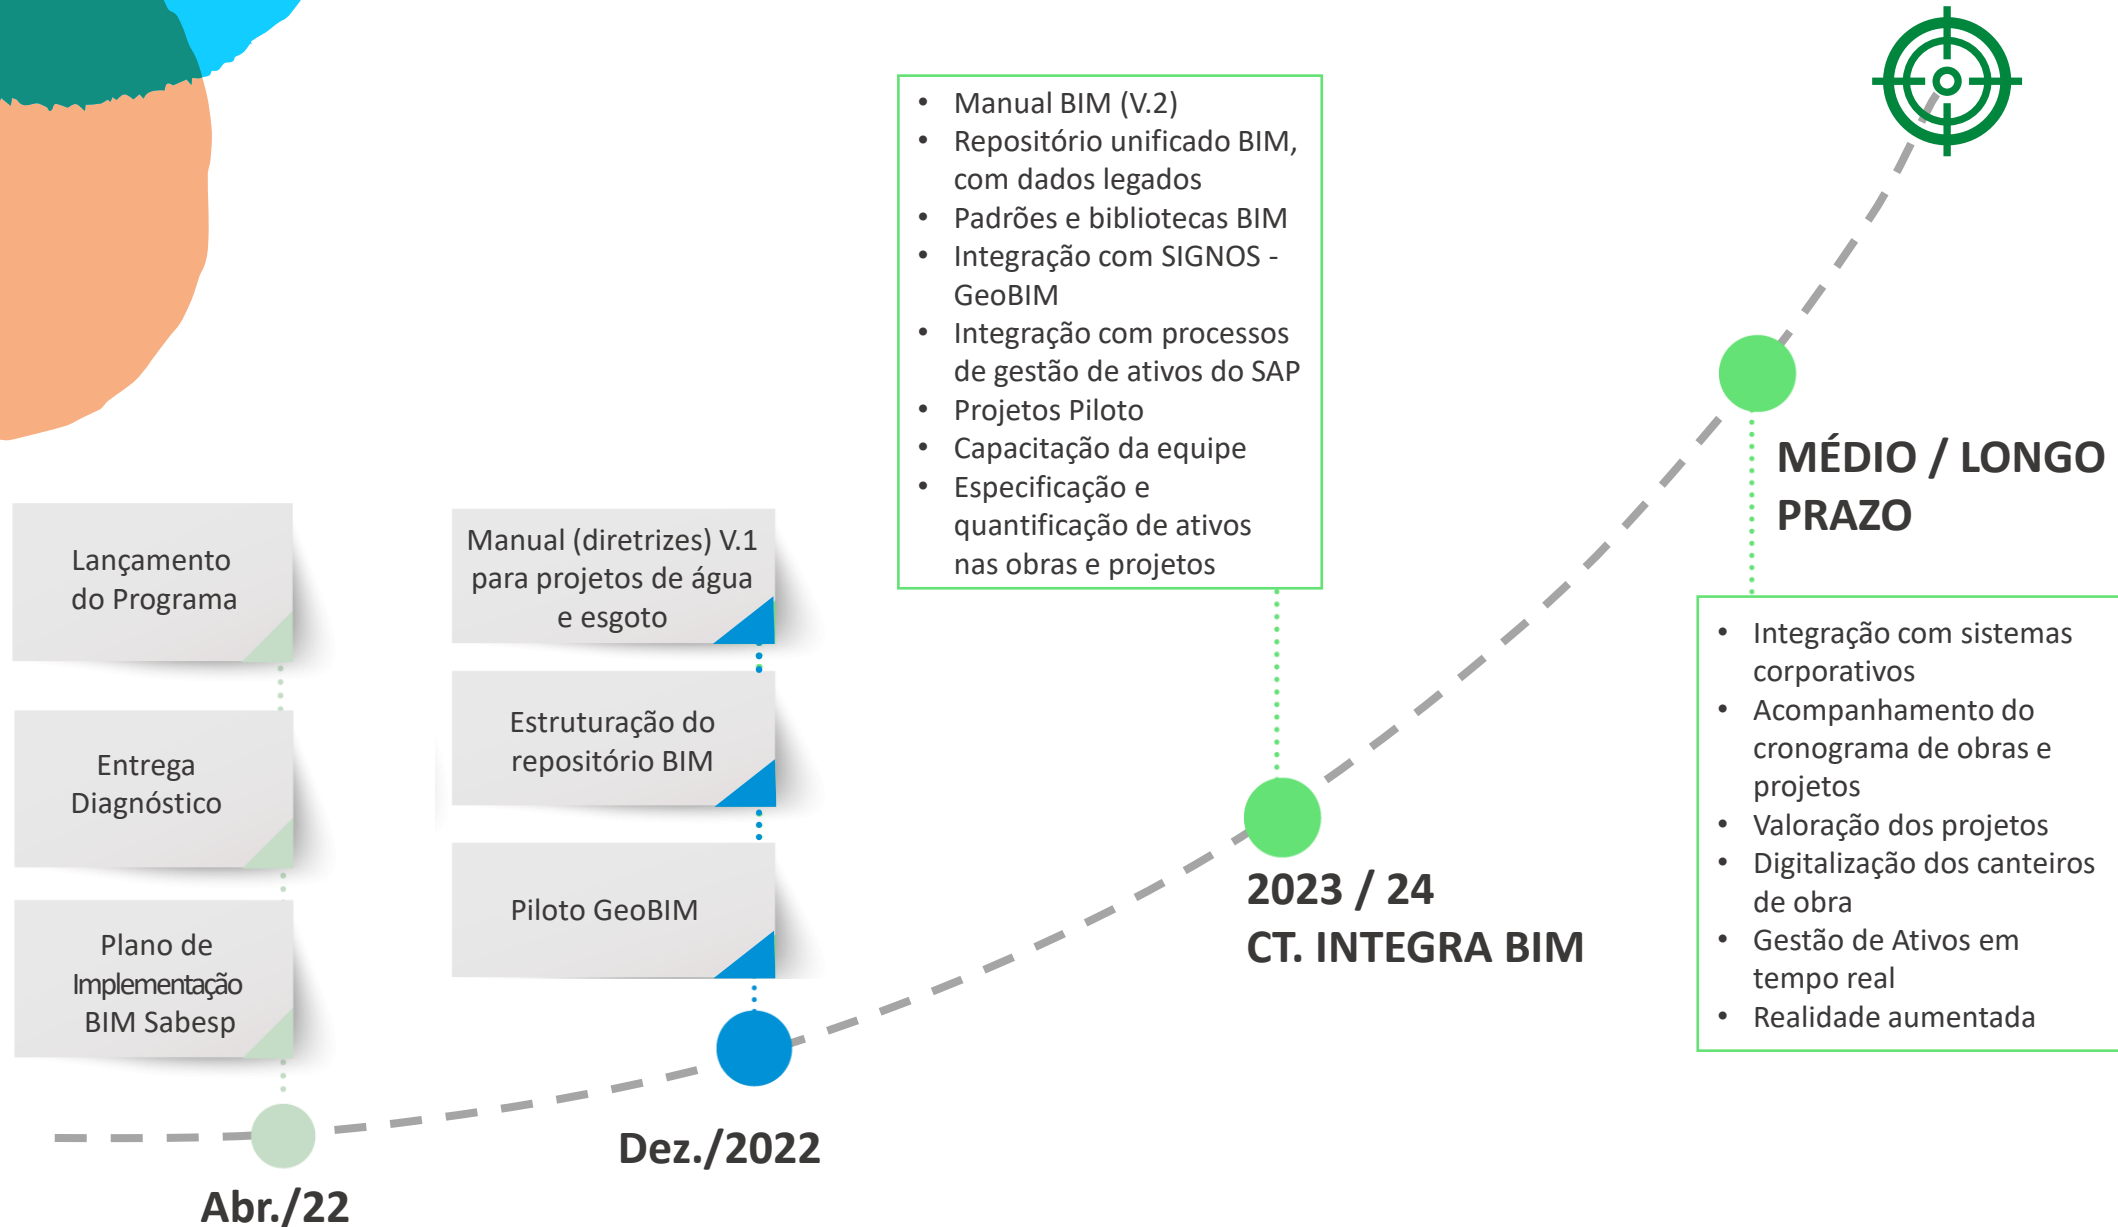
Lançamento do Programa

Entrega Diagnóstico

Plano de Implementação BIM Sabesp

Abr./22

Manual (diretrizes) V.1 para projetos de água e esgoto

Estruturação do repositório BIM

Piloto GeoBIM

Dez./2022

- Manual BIM (V.2)
- Repositório unificado BIM, com dados legados
- Padrões e bibliotecas BIM
- Integração com SIGNOS - GeoBIM
- Integração com processos de gestão de ativos do SAP
- Projetos Piloto
- Capacitação da equipe
- Especificação e quantificação de ativos nas obras e projetos

2023 / 24
CT. INTEGRA BIM

MÉDIO / LONGO PRAZO

- Integração com sistemas corporativos
- Acompanhamento do cronograma de obras e projetos
- Valoração dos projetos
- Digitalização dos canteiros de obra
- Gestão de Ativos em tempo real
- Realidade aumentada